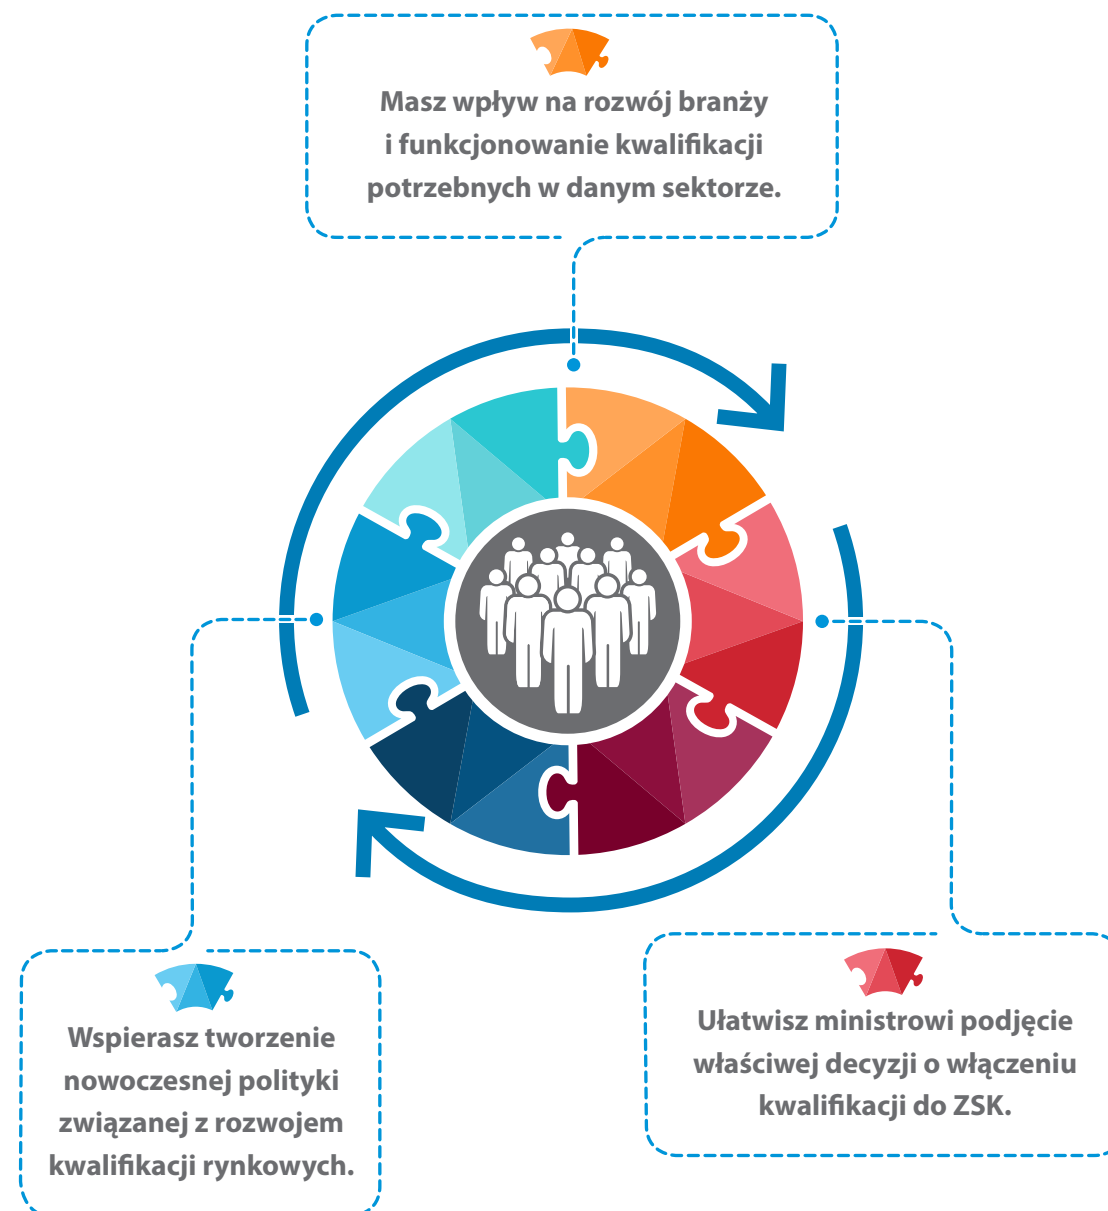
Masz wpływ na rozwój branży i funkcjonowanie kwalifikacji potrzebnych w danym sektorze.

Wspierasz tworzenie nowoczesnej polityki związanej z rozwojem kwalifikacji rynkowych.

Ułatwisz ministrowi podjęcie właściwej decyzji o włączeniu kwalifikacji do ZSK.